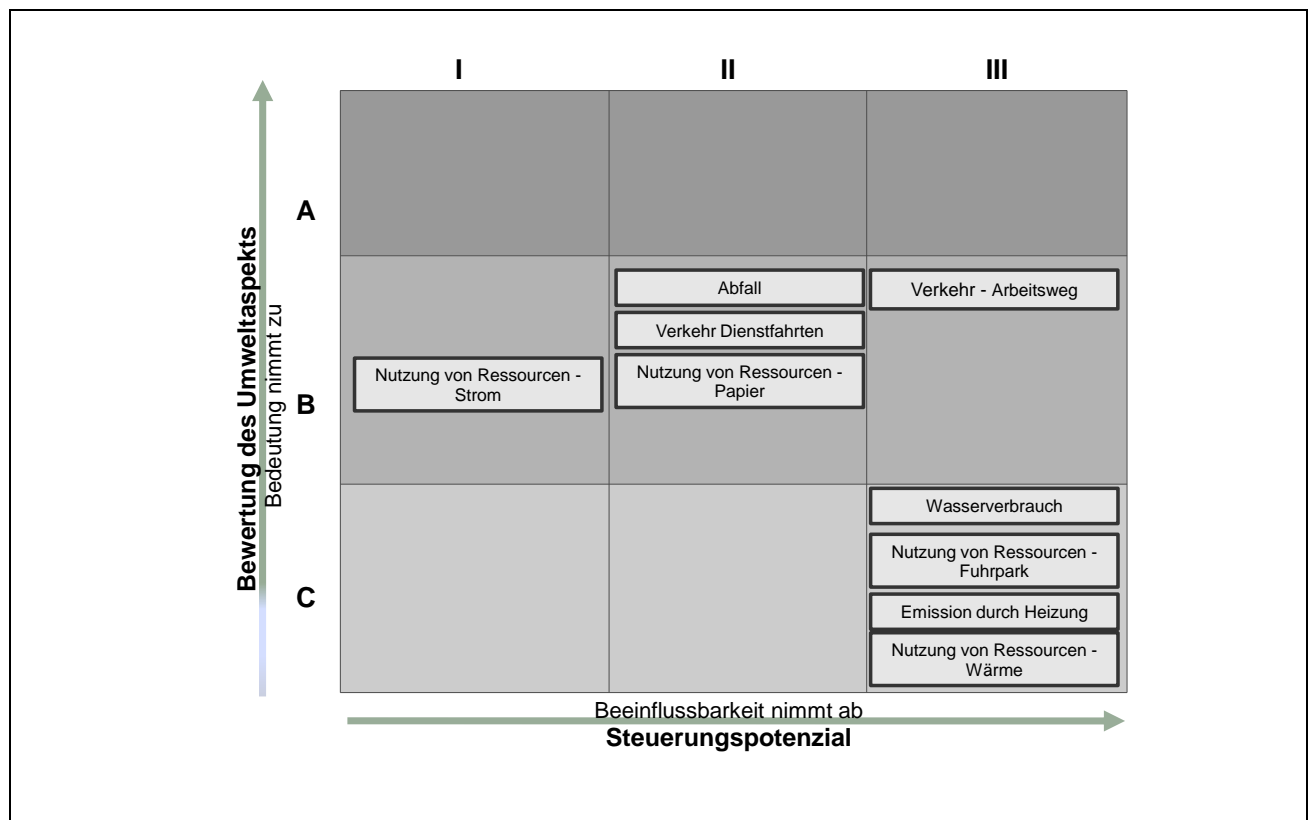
I
II
III

Bewertung des Umweltaspekts
Bedeutung nimmt zu

A

B

C

Abfall

Verkehr Dienstfahrten

Nutzung von Ressourcen - Papier

Verkehr - Arbeitsweg

Nutzung von Ressourcen - Strom

Wasserverbrauch

Nutzung von Ressourcen - Fuhrpark

Emission durch Heizung

Nutzung von Ressourcen - Wärme

Beeinflussbarkeit nimmt ab
Steuerungspotenzial